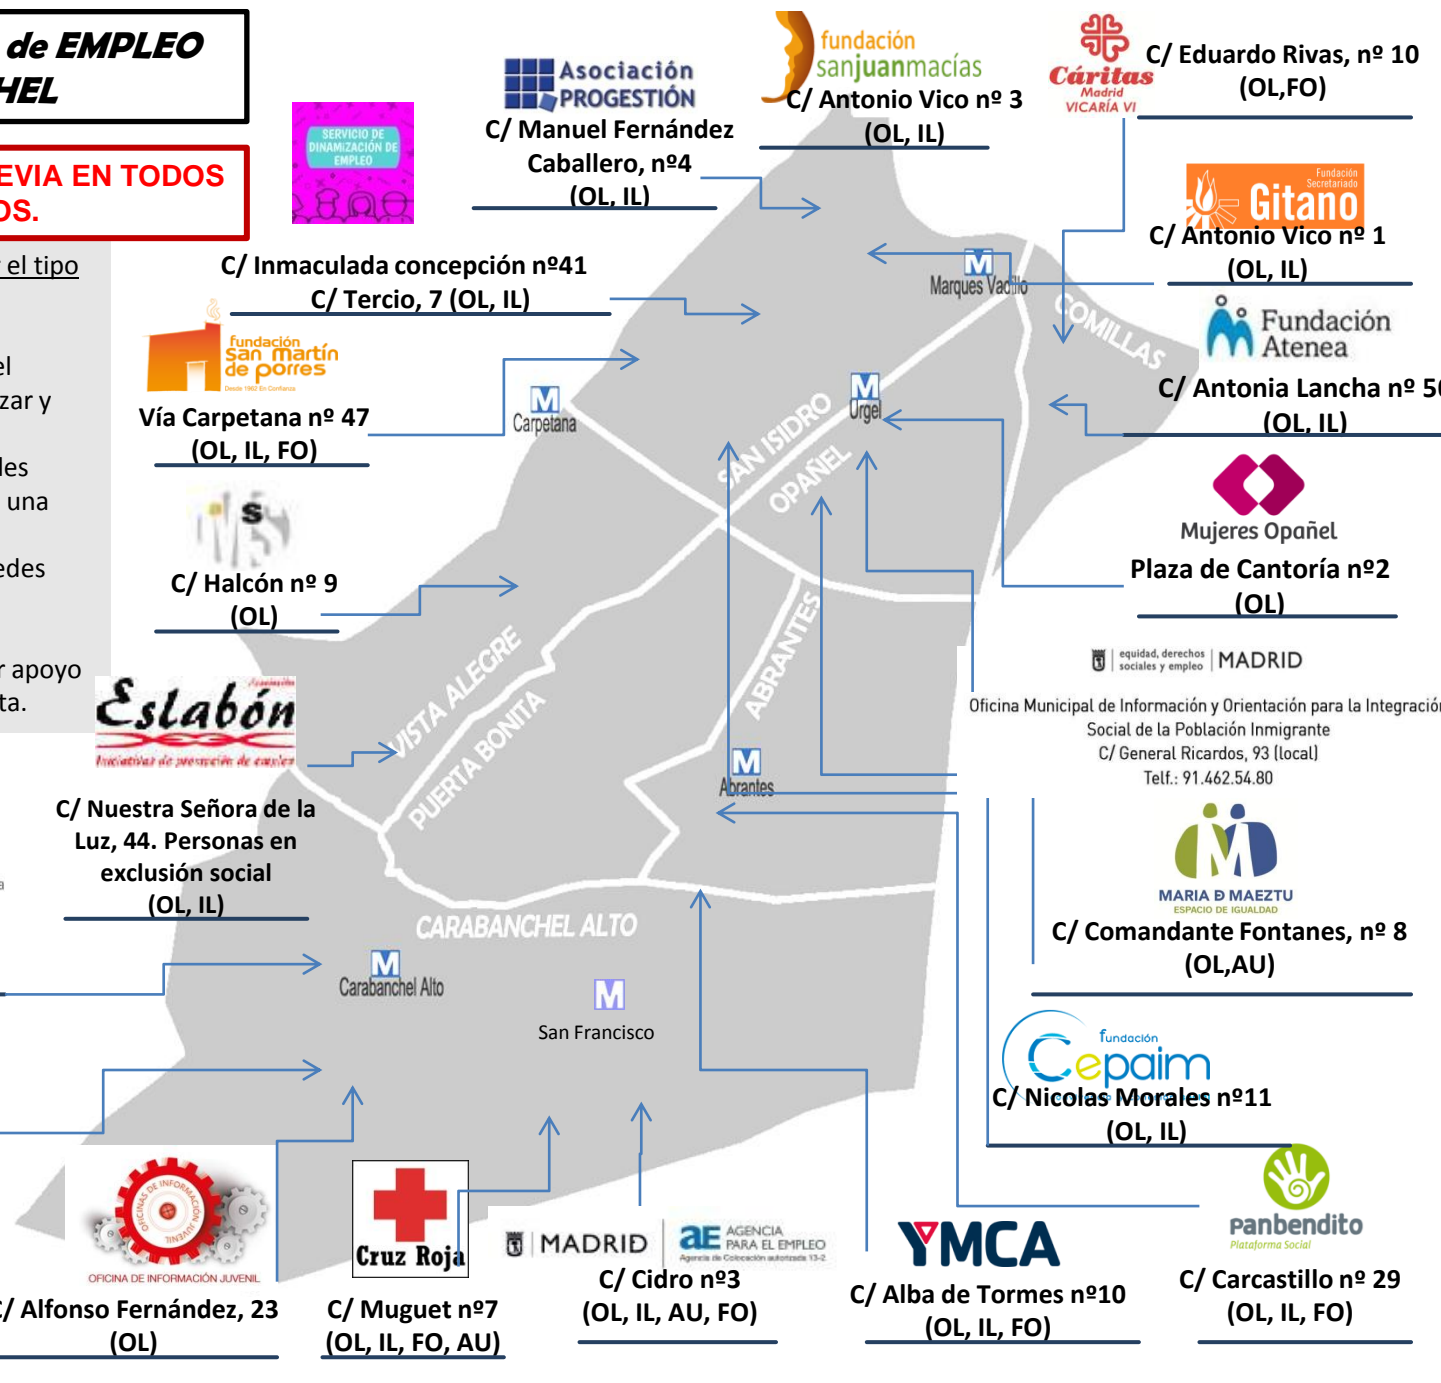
de EMPLEO
HEL

EVIA EN TODOS
OS.

el tipo

el
zar y

les
una

edes

r apoyo
ta.

SERVICIO DE DINAMIZACIÓN DE EMPLEO

Asociación PROGESTIÓN
C/ Manuel Fernández Caballero, nº4
(OL, IL)

fundación sanjuanmacías
C/ Antonio Vico nº 3
(OL, IL)

Cáritas Madrid VICARÍA VI
C/ Eduardo Rivas, nº 10
(OL,FO)

Fundación Secretariado Gitano
C/ Antonio Vico nº 1
(OL, IL)

C/ Inmaculada concepción nº41
C/ Tercio, 7 (OL, IL)

Marques Vadillo

COMILLAS

Fundación Atenea
C/ Antonia Lancha nº 5
(OL, IL)

fundación san martín de porres
Desde 1962 En Confianza
Vía Carpetana nº 47
(OL, IL, FO)

Carpetana

Urgel

SAN ISIDRO

OPAÑEL

Mujeres Opañel
Plaza de Cantoría nº2
(OL)

C/ Halcón nº 9
(OL)

ABRANTES

VISTA ALEGRE

PUERTA BONITA

equidad, derechos sociales y empleo | MADRID
Oficina Municipal de Información y Orientación para la Integración Social de la Población Inmigrante
C/ General Ricardos, 93 (local)
Telf.: 91.462.54.80

Eslabón
Iniciativas de promoción de empleo

C/ Nuestra Señora de la Luz, 44. Personas en exclusión social
(OL, IL)

Abrantes

MARIA Ð MAEZTU
ESPACIO DE IGUALDAD
C/ Comandante Fontanes, nº 8
(OL,AU)

CARABANCHEL ALTO

Carabanchel Alto

San Francisco

fundación Cepaim
C/ Nicolas Morales nº11
(OL, IL)

OFICINA DE INFORMACIÓN JUVENIL
C/ Alfonso Fernández, 23
(OL)

Cruz Roja
C/ Muguet nº7
(OL, IL, FO, AU)

MADRID | AGENCIA PARA EL EMPLEO
C/ Cidro nº3
(OL, IL, AU, FO)

YMCA
C/ Alba de Tormes nº10
(OL, IL, FO)

panbendito
Plataforma Social
C/ Carcastillo nº 29
(OL, IL, FO)